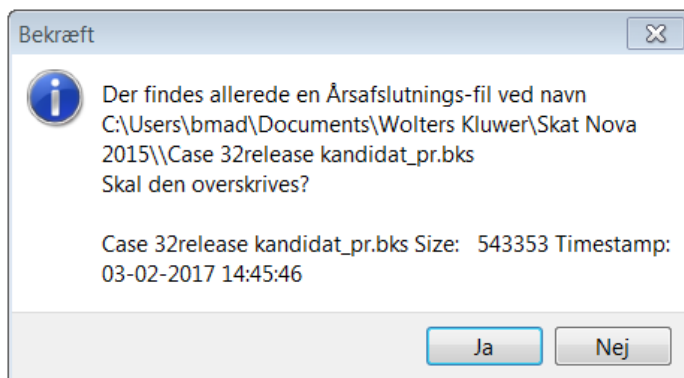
Bekræft

Der findes allerede en Årsafslutnings-fil ved navn C:\Users\bmad\Documents\Wolters Kluwer\Skat Nova 2015\\Case 32release kandidat_pr.bks
Skal den overskrives?

Case 32release kandidat_pr.bks Size: 543353 Timestamp: 03-02-2017 14:45:46

Ja
Nej